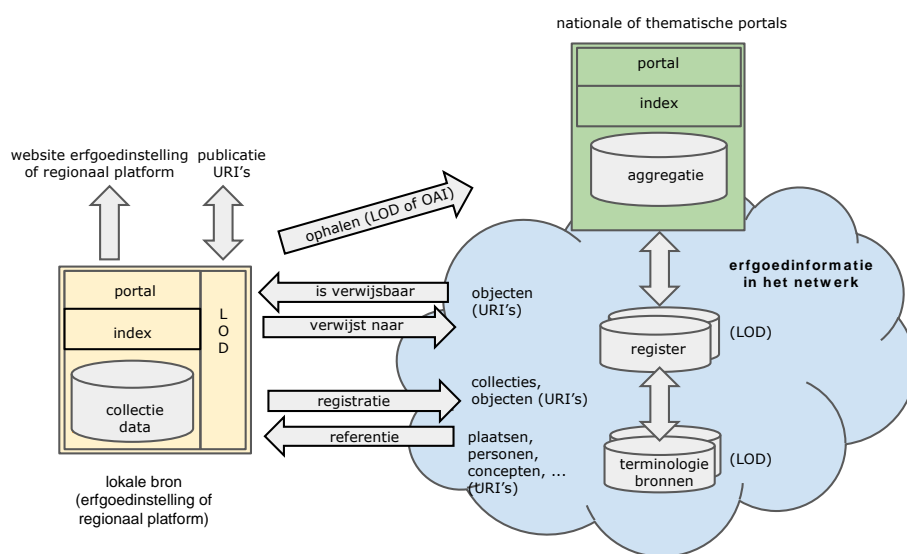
nationale of thematische portals

portal

index

aggregatie

website erfgoedinstelling of regionaal platform

publicatie URI's

ophalen (LOD of OAI)

erfgoedinformatie in het netwerk

portal

index

collectie data

L O D

is verwijsbaar

verwijst naar

objecten (URI's)

register

(LOD)

registratie

collecties, objecten (URI's)

referentie

plaatsen, personen, concepten, ... (URI's)

terminologie bronnen

(LOD)

lokale bron (erfgoedinstelling of regionaal platform)